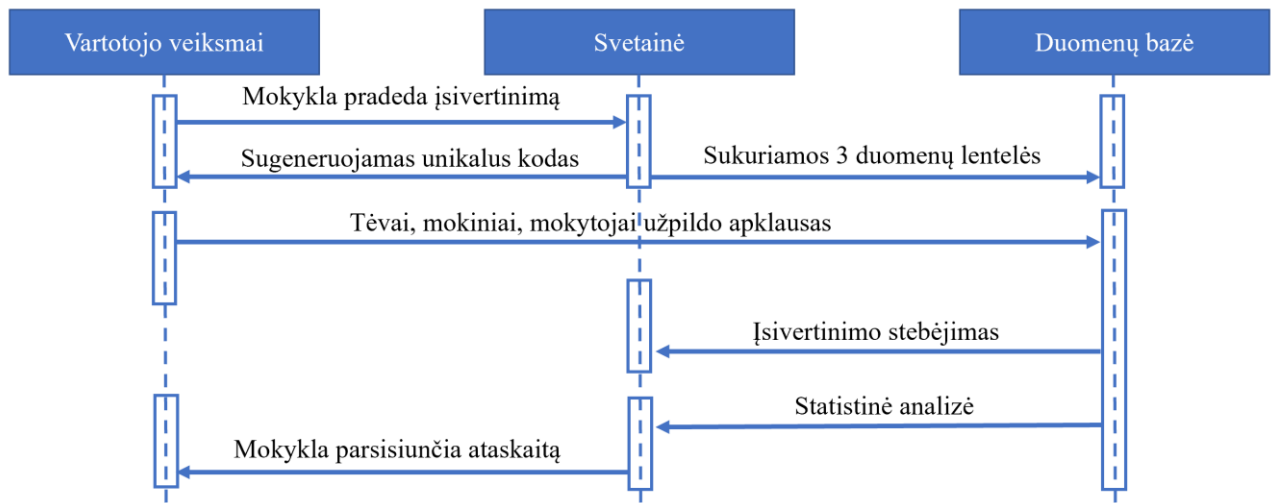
Vartotojo veiksmai

Svetainė

Duomenų bazė

Mokykla pradeda įsivertinimą

Sugeneruojamas unikalus kodas

Sukuriamos 3 duomenų lentelės

Tėvai, mokiniai, mokytojai užpildo apklausas

Įsivertinimo stebėjimas

Statistinė analizė

Mokykla parsisiunčia ataskaitą